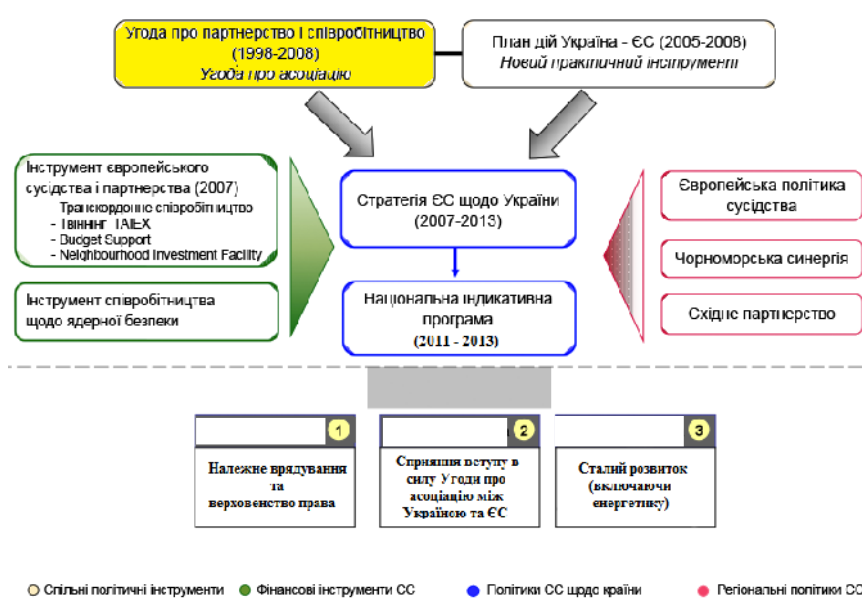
Угода про партнерство і співробітництво (1998-2008)
*Угода про асоціацію*

План дій Україна - ЄС (2005-2008)
*Новий практичний інструмент*

Інструмент європейського сусідства і партнерства (2007)
Транскордонне співробітництво
- Твіннінг TAIEX
- Budget Support
- Neighbourhood Investment Facility

Інструмент співробітництва щодо ядерної безпеки

Стратегія ЄС щодо України (2007-2013)

Національна індикативна програма (2011 - 2013)

Європейська політика сусідства

Чорноморська синергія

Східне партнерство

1
Належне врядування та верховенство права

2
Сприяння вступу в силу Угоди про асоціацію між Україною та ЄС

3
Сталий розвиток (включаючи енергетику)

Спільні політичні інструменти
Фінансові інструменти ЄС
Політики ЄС щодо країни
Регіональні політики ЄС